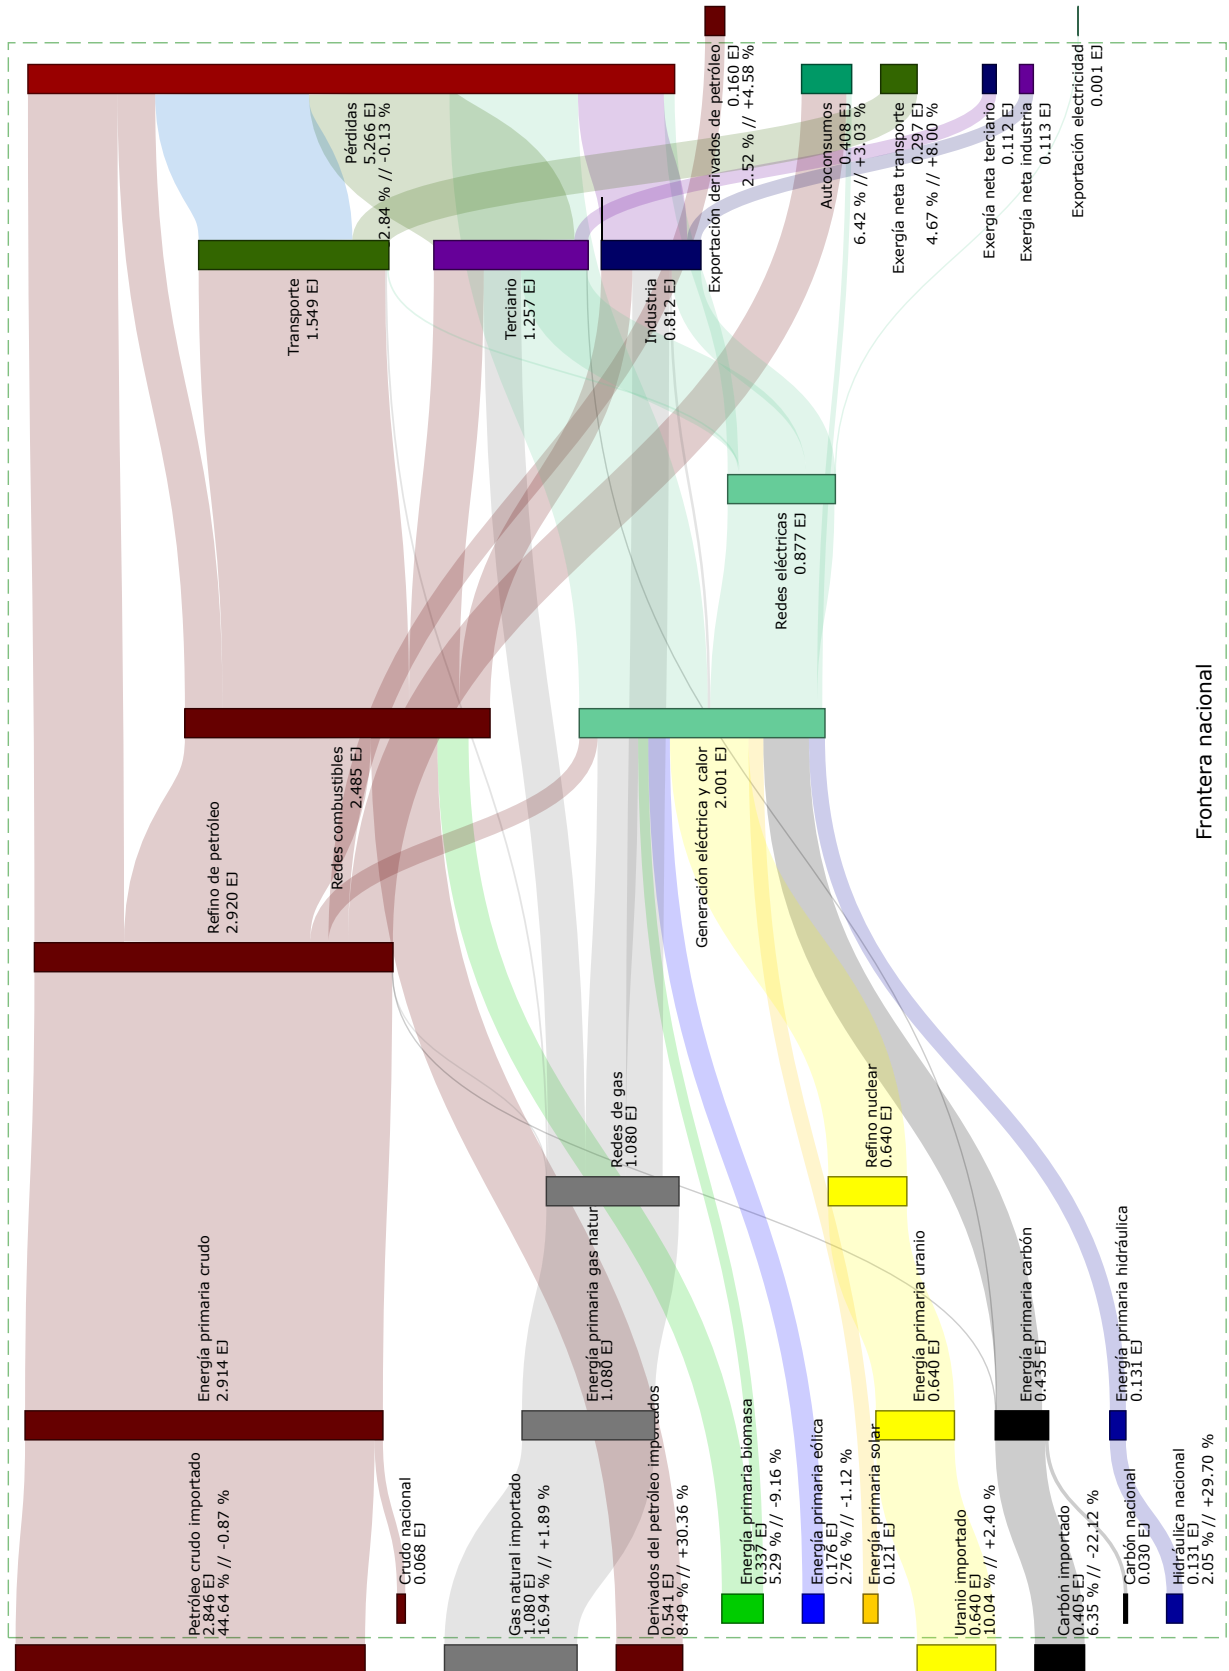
Exportación derivados de petróleo
0.160 EJ
2.52 % // +4.58 %

Autoconsumos
0.408 EJ
6.42 % // +3.03 %

Exergía neta transporte
0.297 EJ
4.67 % // +8.00 %

Exergía neta terciario
0.112 EJ

Exergía neta industria
0.113 EJ

Exportación electricidad
0.001 EJ

Pérdidas
5.266 EJ
2.84 % // -0.13 %

Transporte
1.549 EJ

Terciario
1.257 EJ

Industria
0.812 EJ

Redes eléctricas
0.877 EJ

Redes combustibles
2.485 EJ

Generación eléctrica y calor
2.001 EJ

Refino de petróleo
2.920 EJ

Redes de gas
1.080 EJ

Refino nuclear
0.640 EJ

Energía primaria crudo
2.914 EJ

Energía primaria gas natur
1.080 EJ

Energía primaria uranio
0.640 EJ

Energía primaria carbón
0.435 EJ

Energía primaria hidráulica
0.131 EJ

Frontera nacional

Petróleo crudo importado
2.846 EJ
44.64 % // -0.87 %

Crudo nacional
0.068 EJ

Gas natural importado
1.080 EJ
16.94 % // +1.89 %

Derivados del petróleo importados
0.541 EJ
8.49 % // +30.36 %

Energía primaria biomasa
0.337 EJ
5.29 % // -9.16 %

Energía primaria eólica
0.176 EJ
2.76 % // -1.12 %

Energía primaria solar
0.121 EJ

Uranio importado
0.640 EJ
10.04 % // +2.40 %

Carbón importado
0.405 EJ
6.35 % // -22.12 %

Carbón nacional
0.030 EJ

Hidráulica nacional
0.131 EJ
2.05 % // +29.70 %